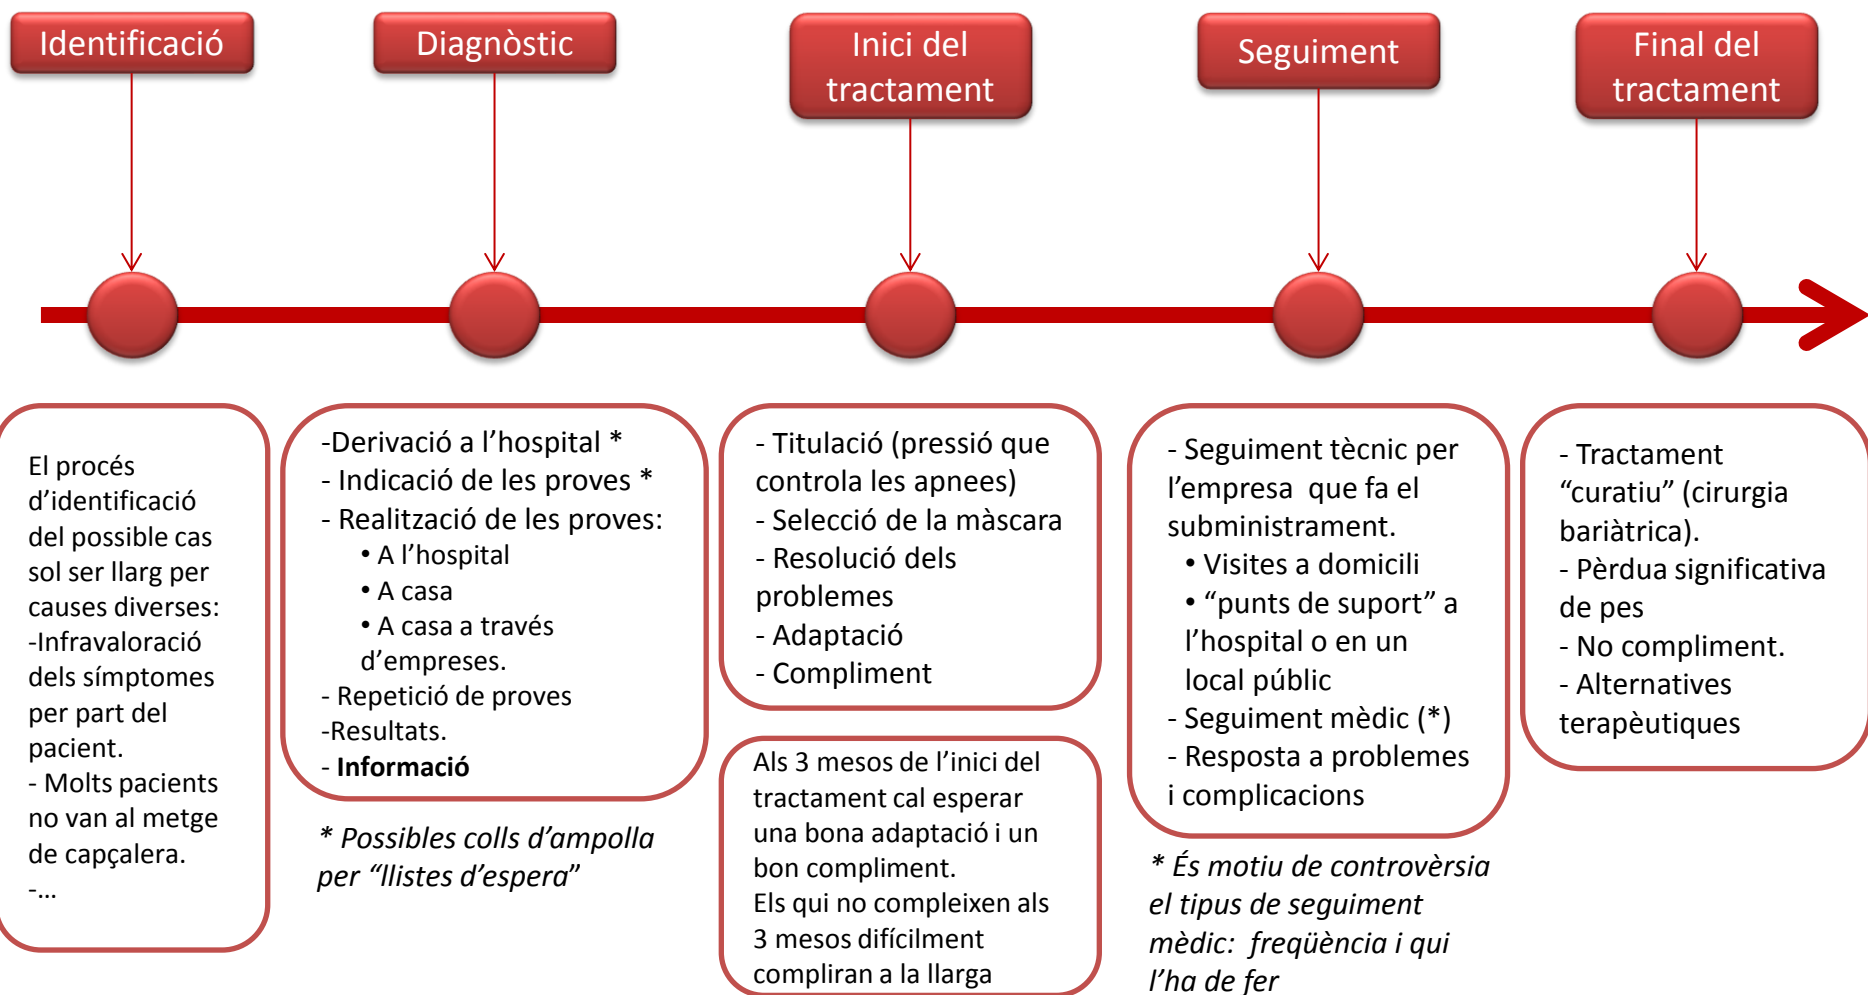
Identificació

Diagnòstic

Inici del tractament

Seguiment

Final del tractament

El procés d'identificació del possible cas sol ser llarg per causes diverses:
-Infravaloració dels símptomes per part del pacient.
- Molts pacients no van al metge de capçalera.
-...

-Derivació a l'hospital *
- Indicació de les proves *
- Realització de les proves:
• A l'hospital
• A casa
• A casa a través d'empreses.
- Repetició de proves
-Resultats.
- **Informació**

* Possibles colls d'ampolla per "llistes d'espera"

- Titulació (pressió que controla les apnees)
- Selecció de la màscara
- Resolució dels problemes
- Adaptació
- Compliment

Als 3 mesos de l'inici del tractament cal esperar una bona adaptació i un bon compliment.
Els qui no compleixen als 3 mesos difícilment compliran a la llarga

- Seguiment tècnic per l'empresa que fa el subministrament.
• Visites a domicili
• "punts de suport" a l'hospital o en un local públic
- Seguiment mèdic (*)
- Resposta a problemes i complicacions

* És motiu de controvèrsia el tipus de seguiment mèdic: freqüència i qui l'ha de fer

- Tractament "curatiu" (cirurgia bariàtrica).
- Pèrdua significativa de pes
- No compliment.
- Alternatives terapèutiques